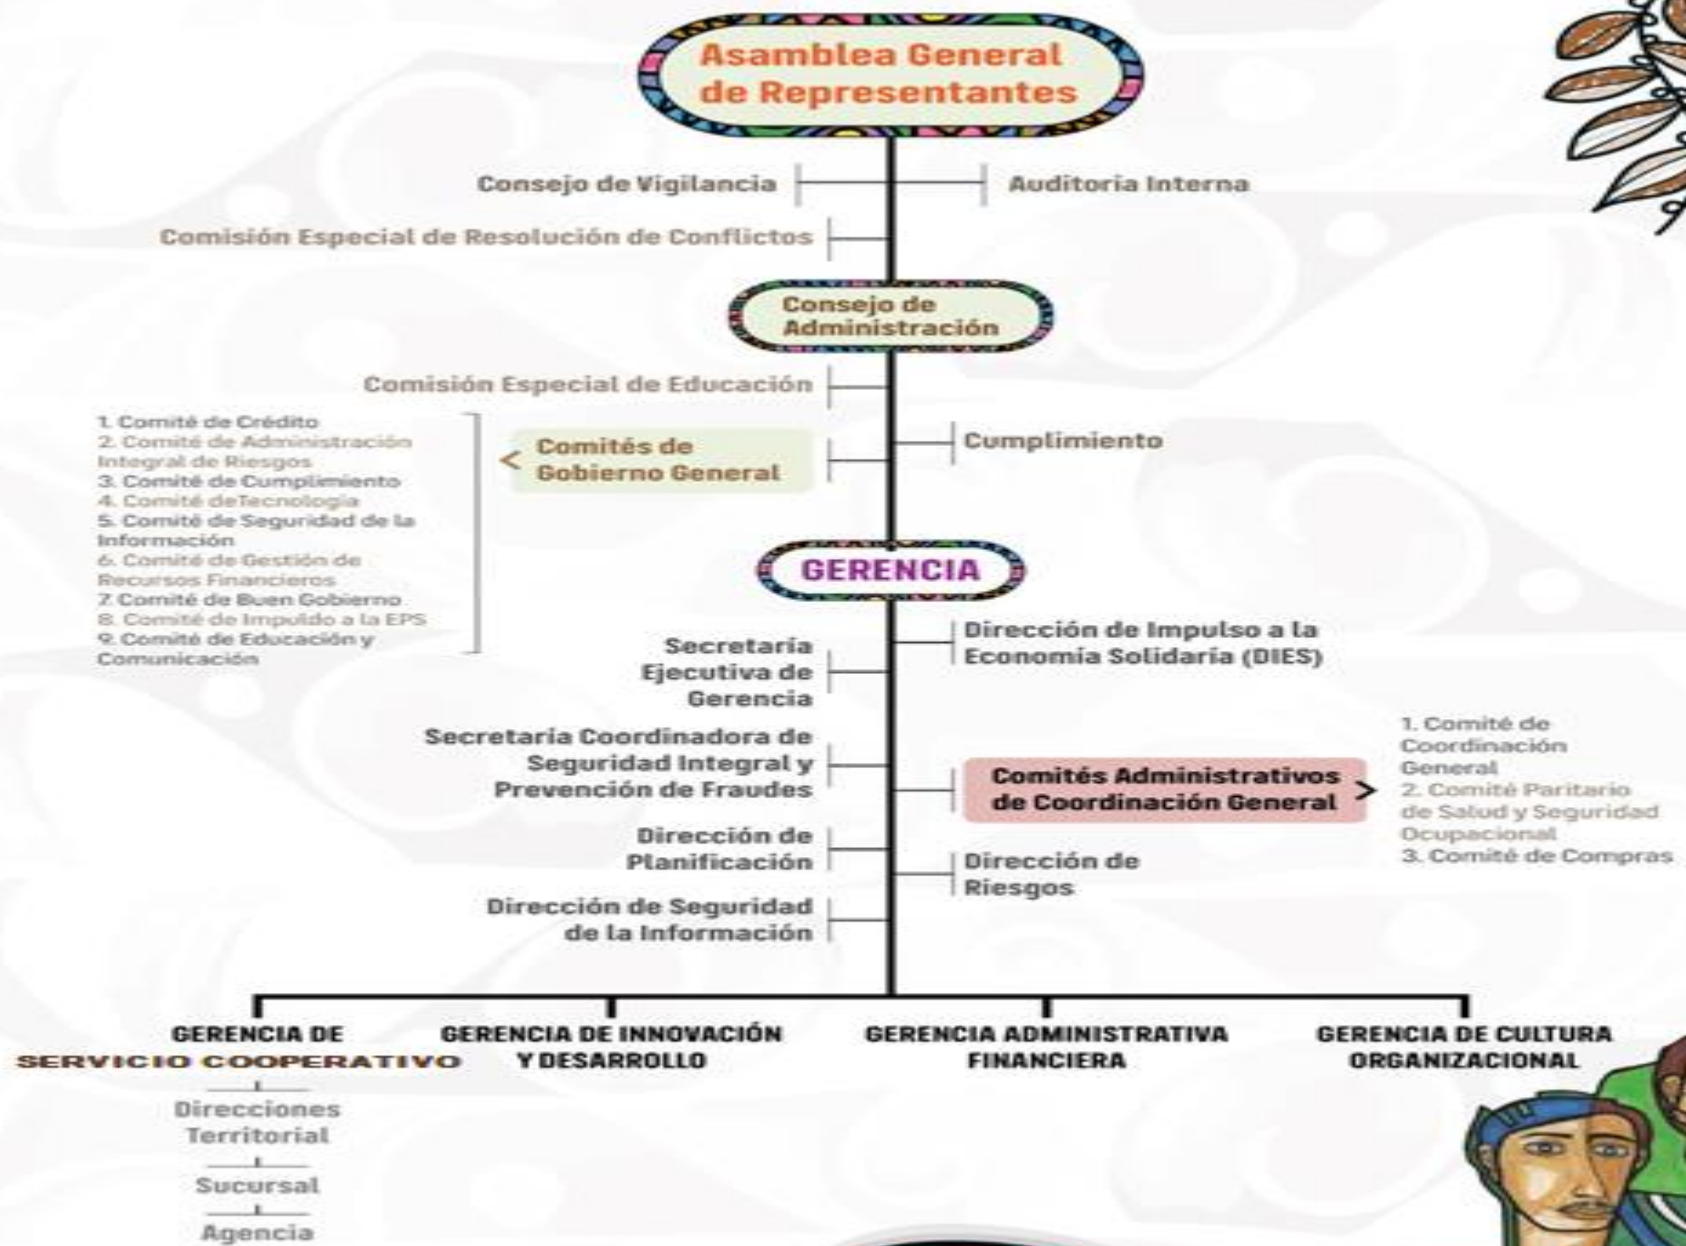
Asamblea General de Representantes

Consejo de Vigilancia

Auditoria Interna

Comisión Especial de Resolución de Conflictos

Consejo de Administración

Comisión Especial de Educación

1. Comité de Crédito
2. Comité de Administración Integral de Riesgos
3. Comité de Cumplimiento
4. Comité deTecnologia
5. Comité de Seguridad de la Información
6. Comité de Gestión de Recursos Financieros
7. Comité de Buen Gobierno
8. Comité de Impulso a la EPS
9. Comité de Educación y Comunicación

Comités de Gobierno General

Cumplimiento

GERENCIA

Secretaria Ejecutiva de Gerencia

Dirección de Impulso a la Economia Solidaria (DIES)

Secretaria Coordinadora de Seguridad Integral y Prevención de Fraudes

Comités Administrativos de Coordinación General

1. Comité de Coordinación General
2. Comité Paritario de Salud y Seguridad Ocupacional
3. Comité de Compras

Dirección de Planificación

Dirección de Riesgos

Dirección de Seguridad de la Información

GERENCIA DE SERVICIO COOPERATIVO

GERENCIA DE INNOVACIÓN Y DESARROLLO

GERENCIA ADMINISTRATIVA FINANCIERA

GERENCIA DE CULTURA ORGANIZACIONAL

Direcciones Territorial

Sucursal

Agencia